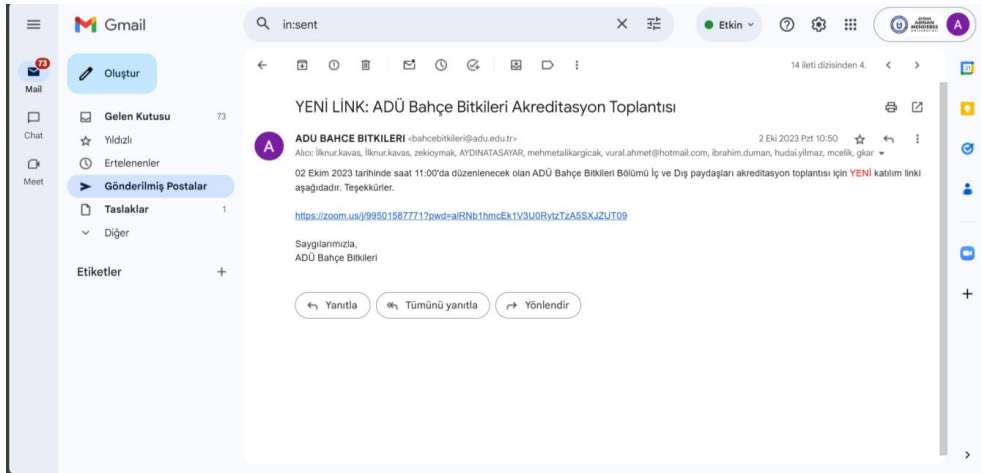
Gmail

in:sent

Etkin

A

73
Mail

Chat

Meet

Oluştur

Gelen Kutusu 73

Yıldızlı

Ertelenenler

Gönderilmiş Postalar

Taslaklar 1

Diğer

Etiketler +

14 ileti dizisinden 4.

YENİ LİNK: ADÜ Bahçe Bitkileri Akreditasyon Toplantısı

A

ADU BAHCE BITKILERI <bahcebitkileri@adu.edu.tr>

2 Eki 2023 Pzt 10:50

Alıcı: İlknur.kavas, İlknur.kavas, zekioymak, AYDINATASAYAR, mehmetalikargicak, vural.ahmet@hotmail.com, ibrahim.duman, hudai.yilmaz, mcelik, gkar

02 Ekim 2023 tarihinde saat 11:00'da düzenlenecek olan ADÜ Bahçe Bitkileri Bölümü İç ve Dış paydaşları akreditasyon toplantısı için YENİ katılım linki aşağıdadır. Teşekkürler.

https://zoom.us/j/99501587771?pwd=alRNb1hmcEk1V3U0RytzTzA5SXJZUT09

Saygılarımızla,
ADÜ Bahçe Bitkileri

Yanıtla

Tümünü yanıtla

Yönlendir